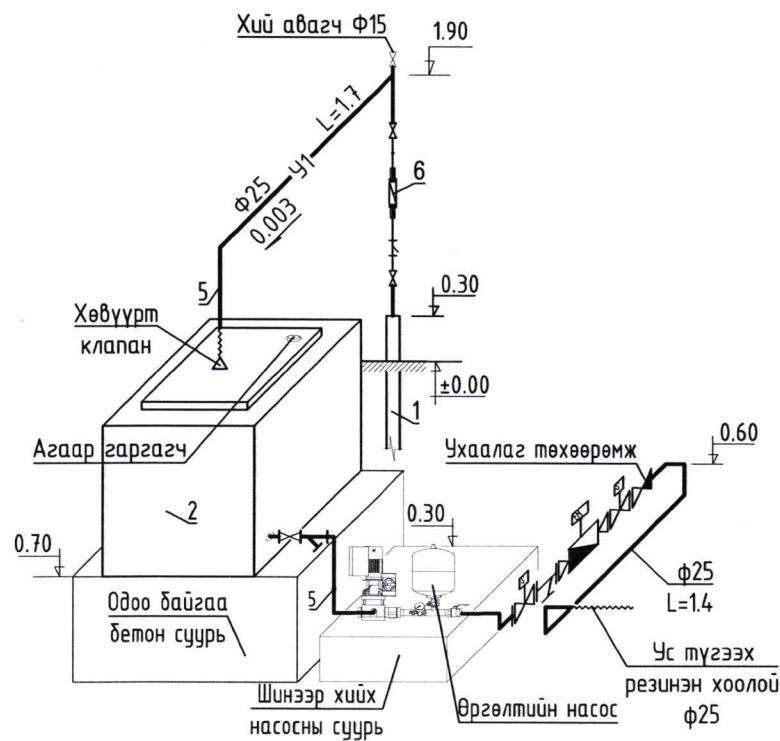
Хий авагч Ф15

1.90

L=1.7

У1

Ф25

6

0.003

5

0.30

Хөвүүрт клапан

±0.00

1

Агаар гаргагч

Ухаалаг төхөөрөмж

0.60

2

0.30

0.70

ф25

L=1.4

5

Одоо байгаа бетон суурь

Ус түгээх резинэн хоолой ф25

Шинээр хийх насосны суурь

Өргөлтийн насос